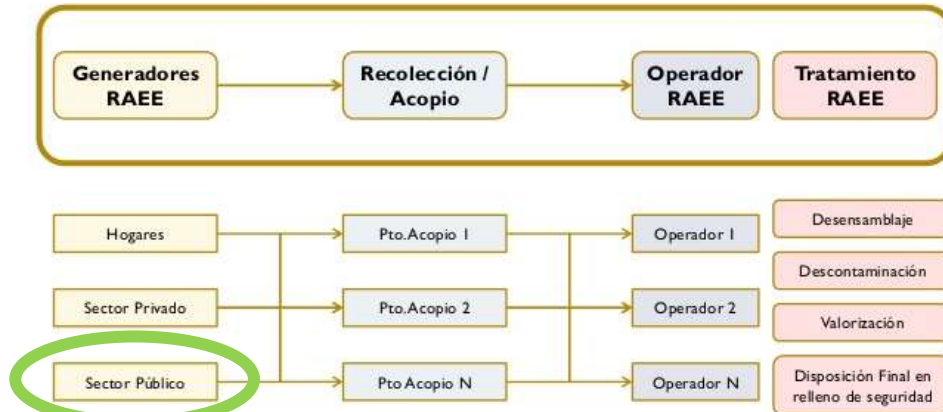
Generadores RAEE

Recolección / Acopio

Operador RAEE

Tratamiento RAEE

Hogares

Sector Privado

Sector Público

Pto.Acopio 1

Pto.Acopio 2

Pto Acopio N

Operador 1

Operador 2

Operador N

Desensamblaje

Descontaminación

Valorización

Disposición Final en relleno de seguridad